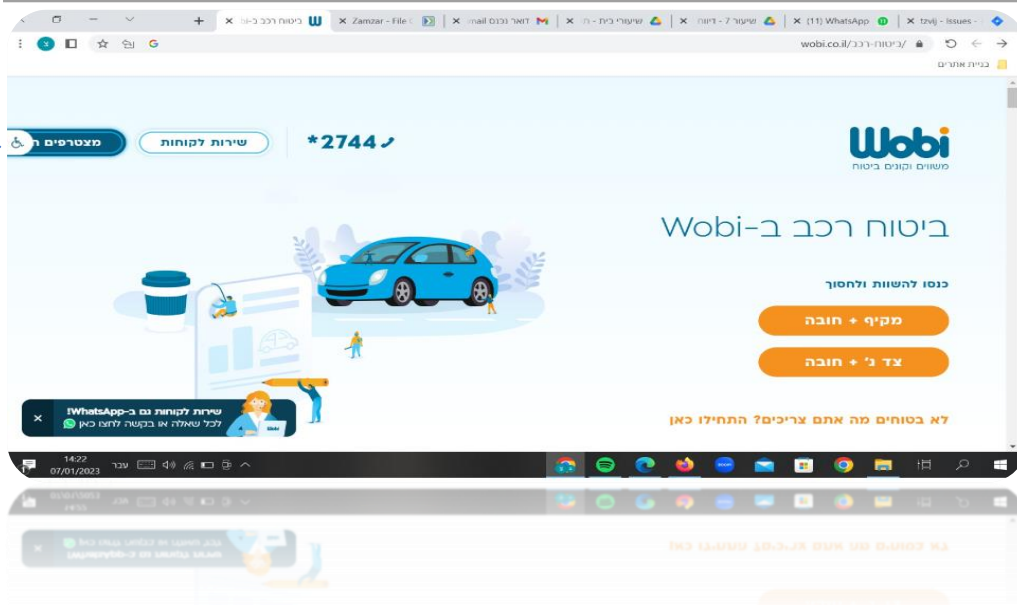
tzvij - Issues - | (11) WhatsApp | שיעור 7 - דיווח | שיעורי בית - ה | דואר נכנס mail | Zamzar - File | ביטוח רכב ב-

wobi.co.il/ביטוח-רכב/

בניית אתרים

Wobi
משווים וקונים ביטוח

*2744

שירות לקוחות

מצטרפים ה

ביטוח רכב ב-Wobi

כנסו להשוות ולחסוך

מקיף + חובה

צד ג' + חובה

לא בטוחים מה אתם צריכים? התחילו כאן

שירות לקוחות גם ב-WhatsApp!
לכל שאלה או בקשה לחצו כאן

14:22
07/01/2023
עבר